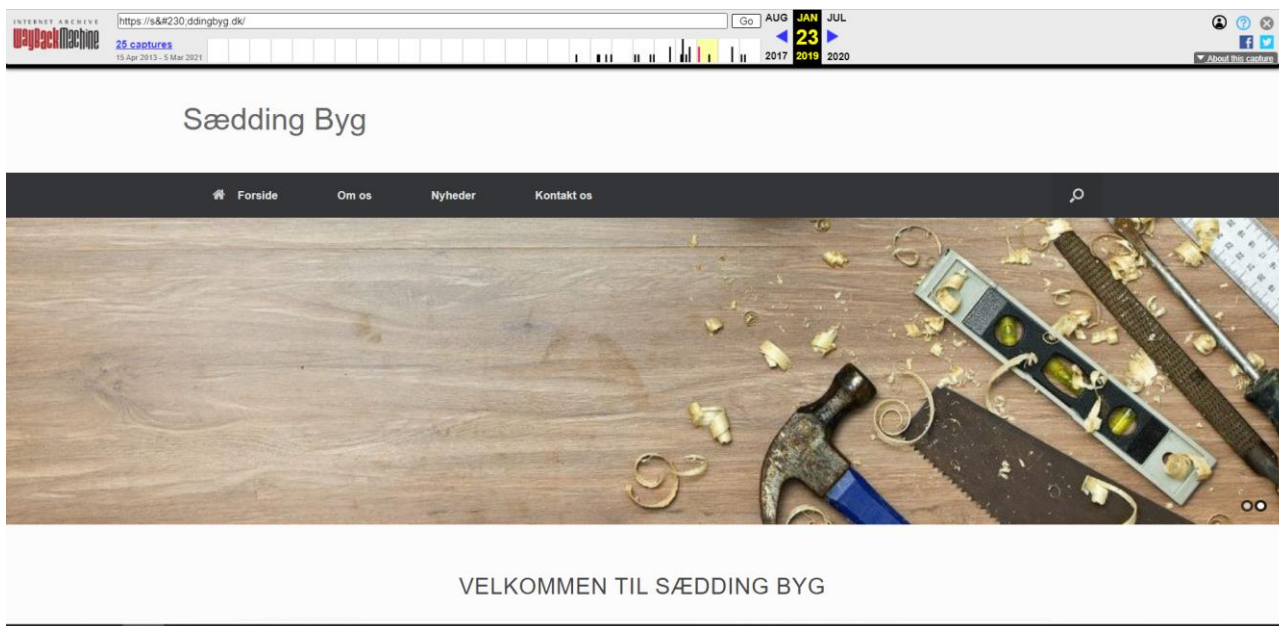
INTERNET ARCHIVE
WaybackMachine
https://s&#230;ddingbyg.dk/
Go
25 captures
15 Apr 2013 - 5 Mar 2021
AUG JAN JUL
23
2017 2019 2020
About this capture

Sædding Byg

Forside Om os Nyheder Kontakt os

VELKOMMEN TIL SÆDDING BYG